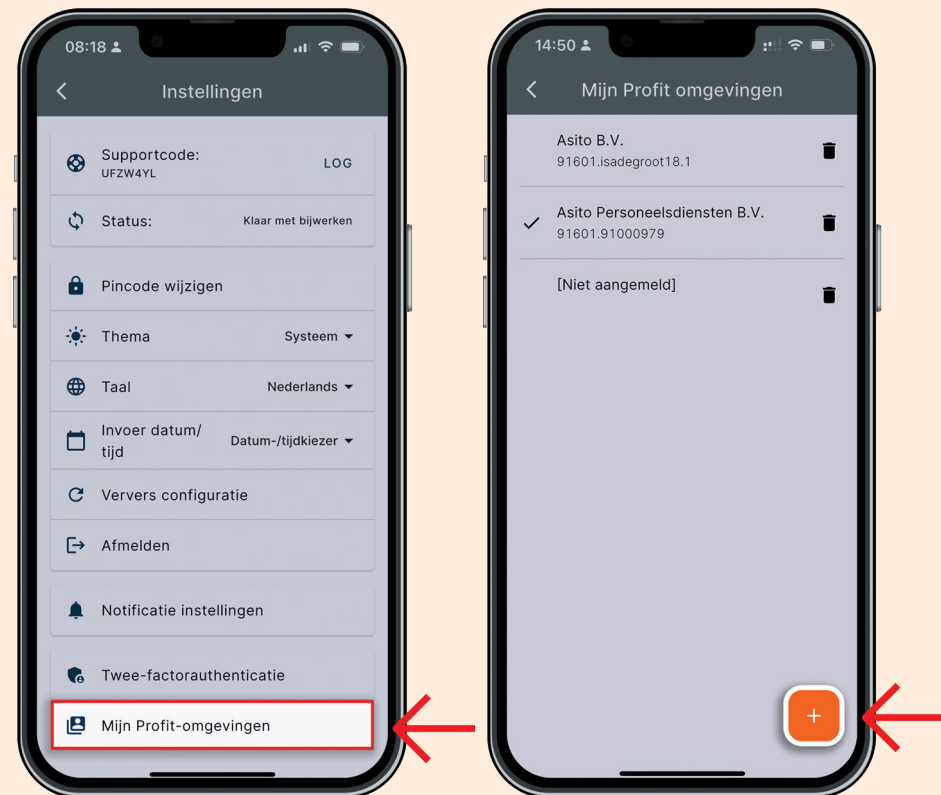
08:18

Instellingen

Supportcode:
UFZW4YL
LOG

Status:
Klaar met bijwerken

Pincode wijzigen

Thema
Systeem

Taal
Nederlands

Invoer datum/tijd
Datum-/tijdkiezer

Ververs configuratie

Afmelden

Notificatie instellingen

Twee-factorauthenticatie

Mijn Profit-omgevingen

14:50

Mijn Profit omgevingen

Asito B.V.
91601.isadegroot18.1

Asito Personeelsdiensten B.V.
91601.91000979

[Niet aangemeld]

+